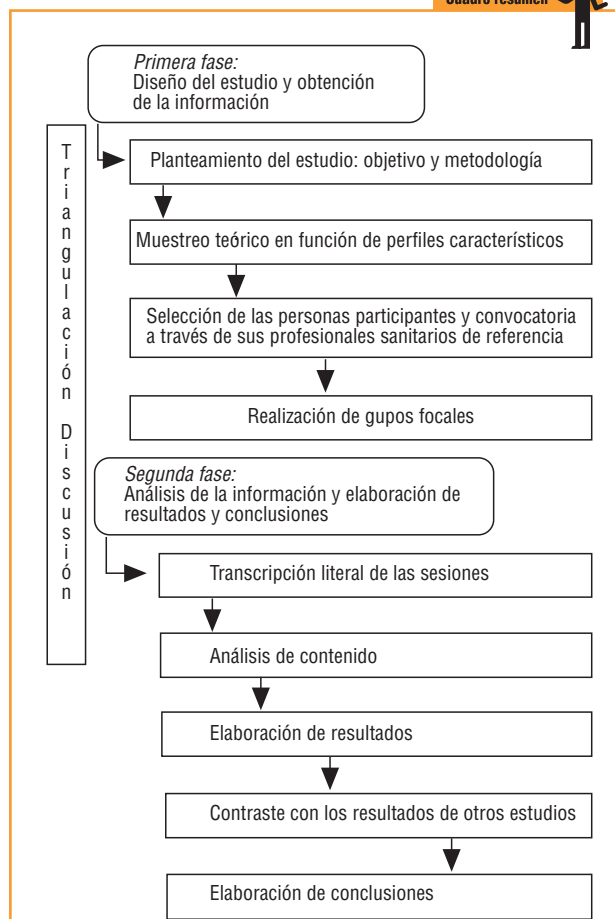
Cuadro resumen

*Primera fase:*
Diseño del estudio y obtención de la información

Triangulación Discusión

Planteamiento del estudio: objetivo y metodología

Muestreo teórico en función de perfiles característicos

Selección de las personas participantes y convocatoria a través de sus profesionales sanitarios de referencia

Realización de gupos focales

*Segunda fase:*
Análisis de la información y elaboración de resultados y conclusiones

Transcripción literal de las sesiones

Análisis de contenido

Elaboración de resultados

Contraste con los resultados de otros estudios

Elaboración de conclusiones